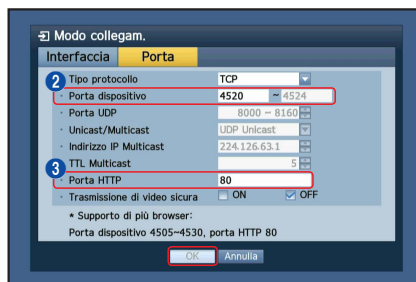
Modo collegam.

Interfaccia | Porta

2
Tipo protocollo TCP
Porta dispositivo 4520 ~ 4524
Porta UDP 8000 ~ 8160
Unicast/Multicast UDP Unicast
Indirizzo IP Multicast 224.126.63.1
TTL Multicast 5
3
Porta HTTP 80
Trasmissione di video sicura ON OFF

* Supporto di più browser:
Porta dispositivo 4505~4530, porta HTTP 80

OK Annulla